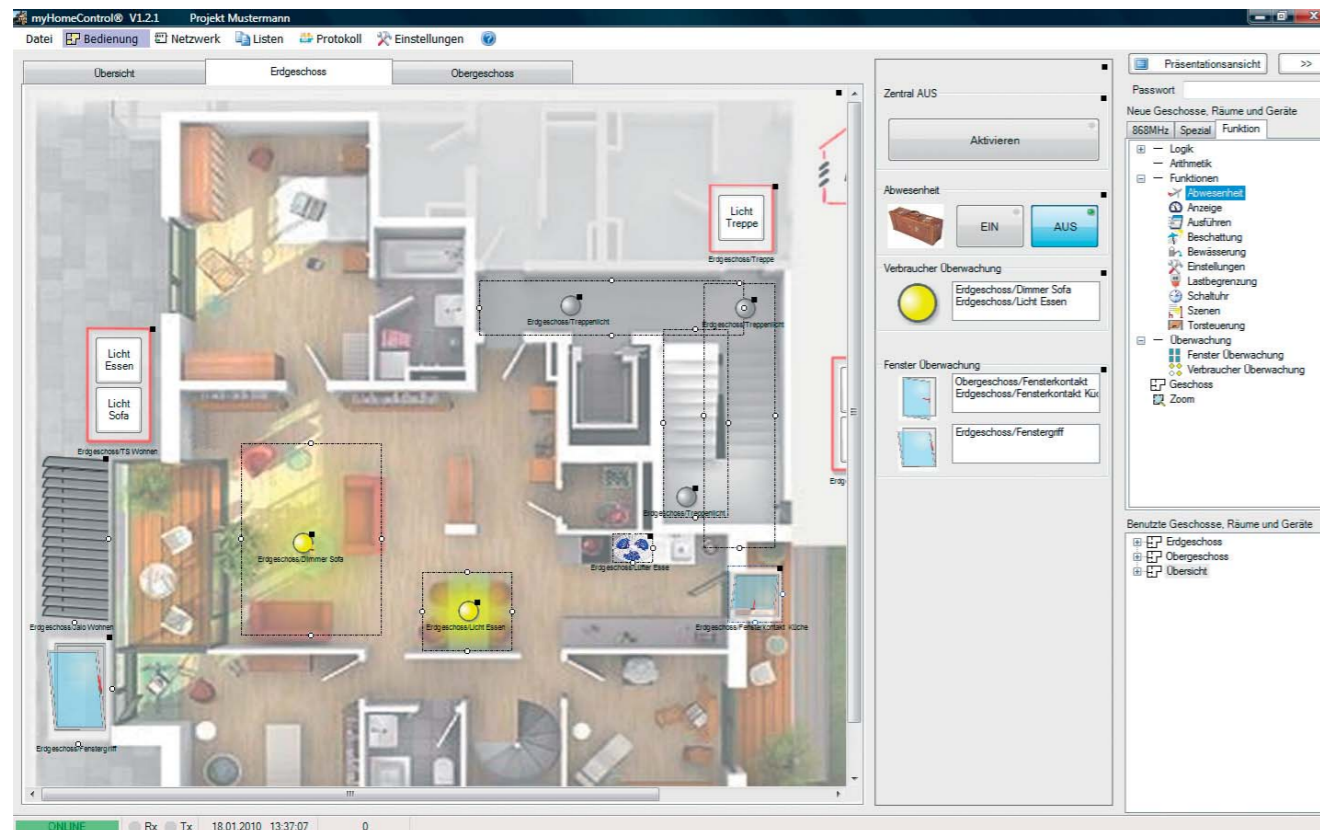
myHomeControl® V1.2.1 Projekt Mustermann

Datei Bedienung Netzwerk Listen Protokoll Einstellungen

Übersicht | Erdgeschoss | Obergeschoss

Licht Treppe
Erdgeschoss/Treppe

Licht Essen
Licht Sofa
Erdgeschoss/TS Wohnen

Erdgeschoss/Treppenlicht
Erdgeschoss/Treppenlicht
Erdgeschoss/Treppenlicht
Erdgeschoss/Dimmer Sofa
Erdgeschoss/Lüfter Esse
Erdgeschoss/Licht Essen
Erdgeschoss/Fensterkontakt Küche
Erdgeschoss/Jalo Wohnen
Erdgeschoss/Fenstergriff
Erdg

Zentral AUS
Aktivieren

Abwesenheit
EIN
AUS

Verbraucher Überwachung
Erdgeschoss/Dimmer Sofa
Erdgeschoss/Licht Essen

Fenster Überwachung
Obergeschoss/Fensterkontakt
Erdgeschoss/Fensterkontakt Kü
Erdgeschoss/Fenstergriff

Präsentationsansicht >>
Passwort
Neue Geschosse, Räume und Geräte
868MHz Spezial Funktion
Logik
Arithmetik
Funktionen
Abwesenheit
Anzeige
Ausführen
Beschattung
Bewässerung
Einstellungen
Lastbegrenzung
Schaltuhr
Szenen
Torsteuerung
Überwachung
Fenster Überwachung
Verbraucher Überwachung
Geschoss
Zoom

Benutzte Geschosse, Räume und Geräte
Erdgeschoss
Obergeschoss
Übersicht

ONLINE Rx Tx 18.01.2010 13:37:07 0